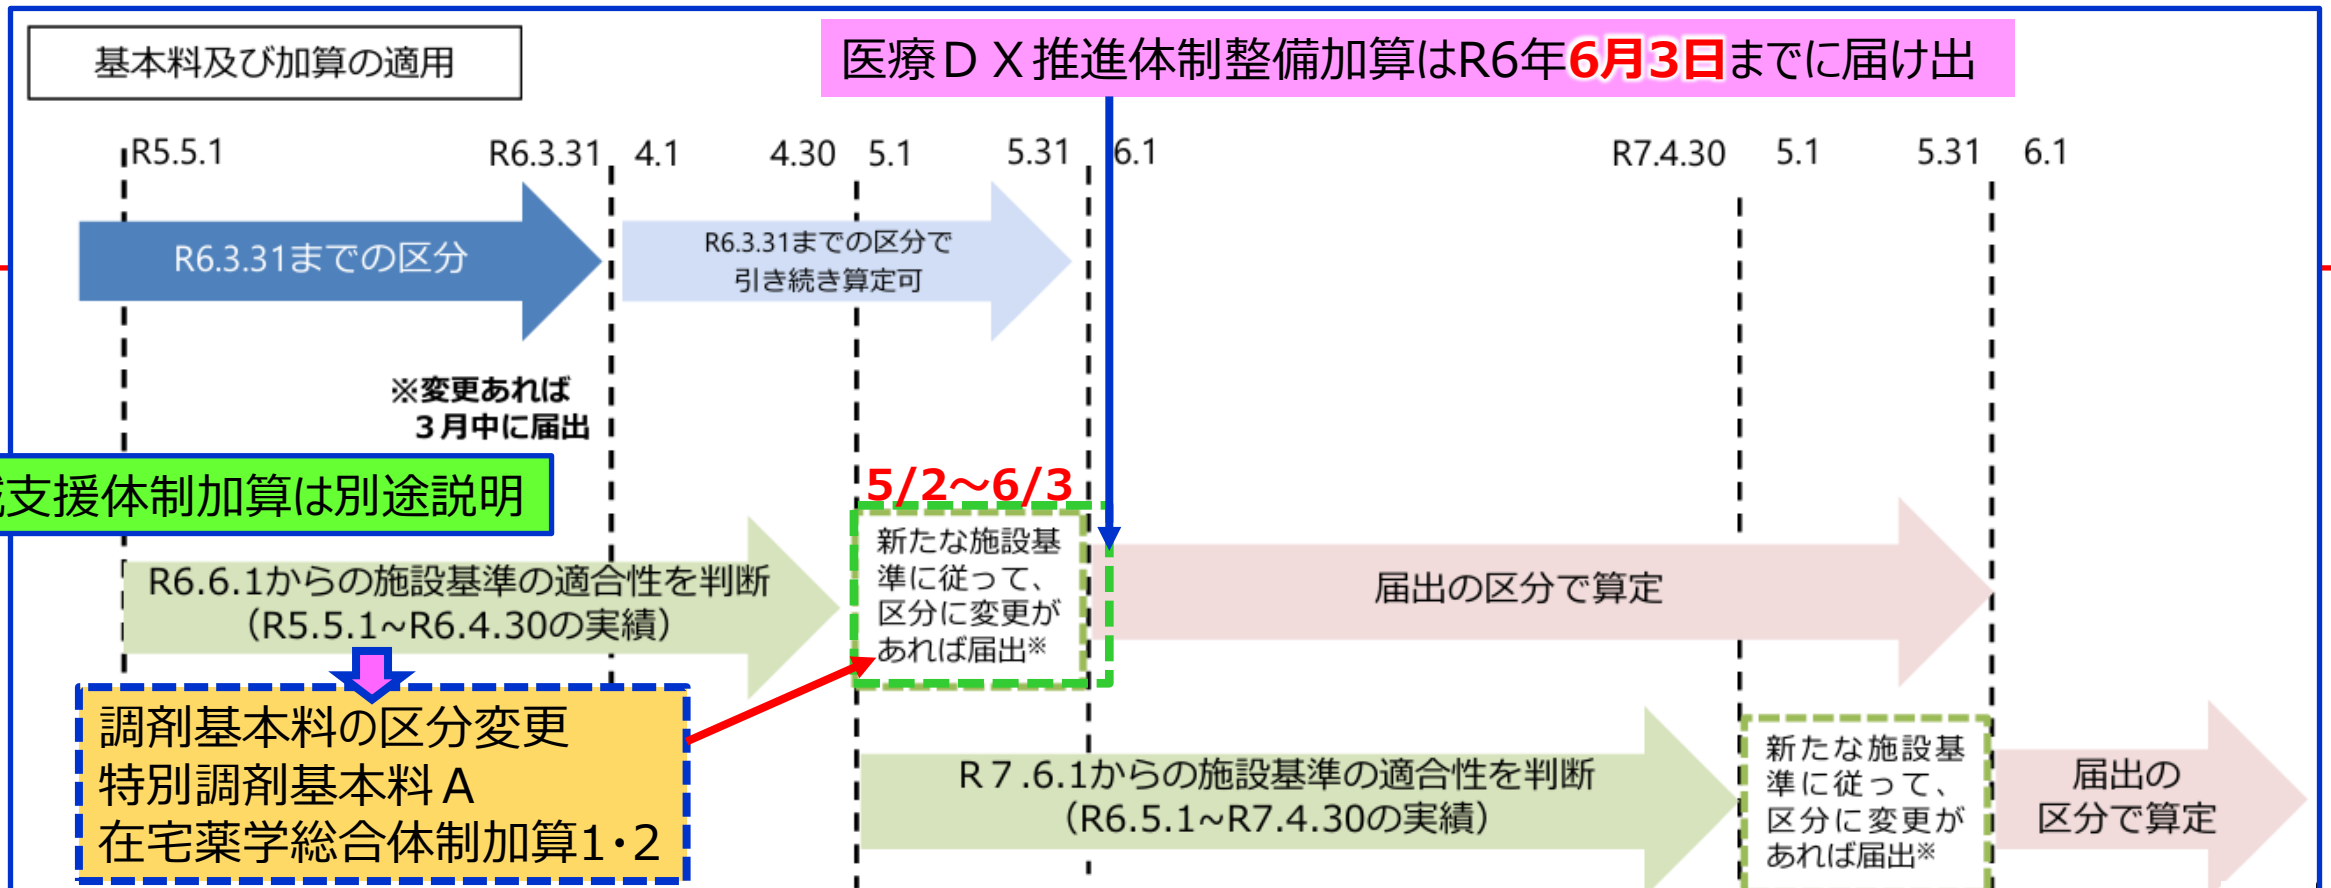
基本料及び加算の適用

医療ＤＸ推進体制整備加算はR6年6月3日までに届け出

R5.5.1 R6.3.31 4.1 4.30 5.1 5.31 6.1 R7.4.30 5.1 5.31 6.1

R6.3.31までの区分

R6.3.31までの区分で引き続き算定可

※変更あれば
３月中に届出

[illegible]支援体制加算は別途説明

5/2～6/3

R6.6.1からの施設基準の適合性を判断
（R5.5.1～R6.4.30の実績）

新たな施設基準に従って、区分に変更があれば届出※

届出の区分で算定

調剤基本料の区分変更
特別調剤基本料Ａ
在宅薬学総合体制加算1・2

R７.6.1からの施設基準の適合性を判断
（R6.5.1～R7.4.30の実績）

新たな施設基準に従って、区分に変更があれば届出※

届出の区分で算定